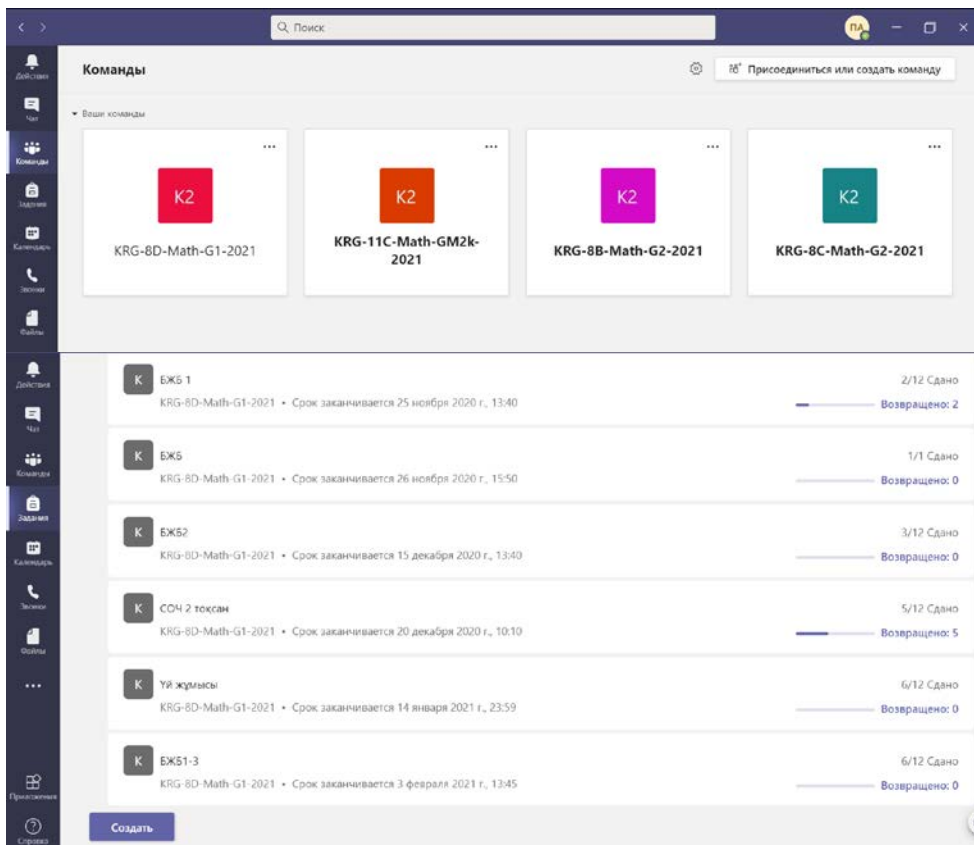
Поиск

ПА

Действия
Чат
Команды
Задания
Календарь
Звонки
Файлы

Команды

Присоединиться или создать команду

Ваши команды

...
K2
KRG-8D-Math-G1-2021

...
K2
KRG-11C-Math-GM2k-2021

...
K2
KRG-8B-Math-G2-2021

...
K2
KRG-8C-Math-G2-2021

Действия
Чат
Команды
Задания
Календарь
Звонки
Файлы
...
Приложения
Справка

K
БЖБ 1
KRG-8D-Math-G1-2021 • Срок заканчивается 25 ноября 2020 г., 13:40
2/12 Сдано
Возвращено: 2

K
БЖБ
KRG-8D-Math-G1-2021 • Срок заканчивается 26 ноября 2020 г., 15:50
1/1 Сдано
Возвращено: 0

K
БЖБ2
KRG-8D-Math-G1-2021 • Срок заканчивается 15 декабря 2020 г., 13:40
3/12 Сдано
Возвращено: 0

K
СОЧ 2 тоқсан
KRG-8D-Math-G1-2021 • Срок заканчивается 20 декабря 2020 г., 10:10
5/12 Сдано
Возвращено: 5

K
Үй жұмысы
KRG-8D-Math-G1-2021 • Срок заканчивается 14 января 2021 г., 23:59
6/12 Сдано
Возвращено: 0

K
БЖБ1-3
KRG-8D-Math-G1-2021 • Срок заканчивается 3 февраля 2021 г., 13:45
6/12 Сдано
Возвращено: 0

Создать